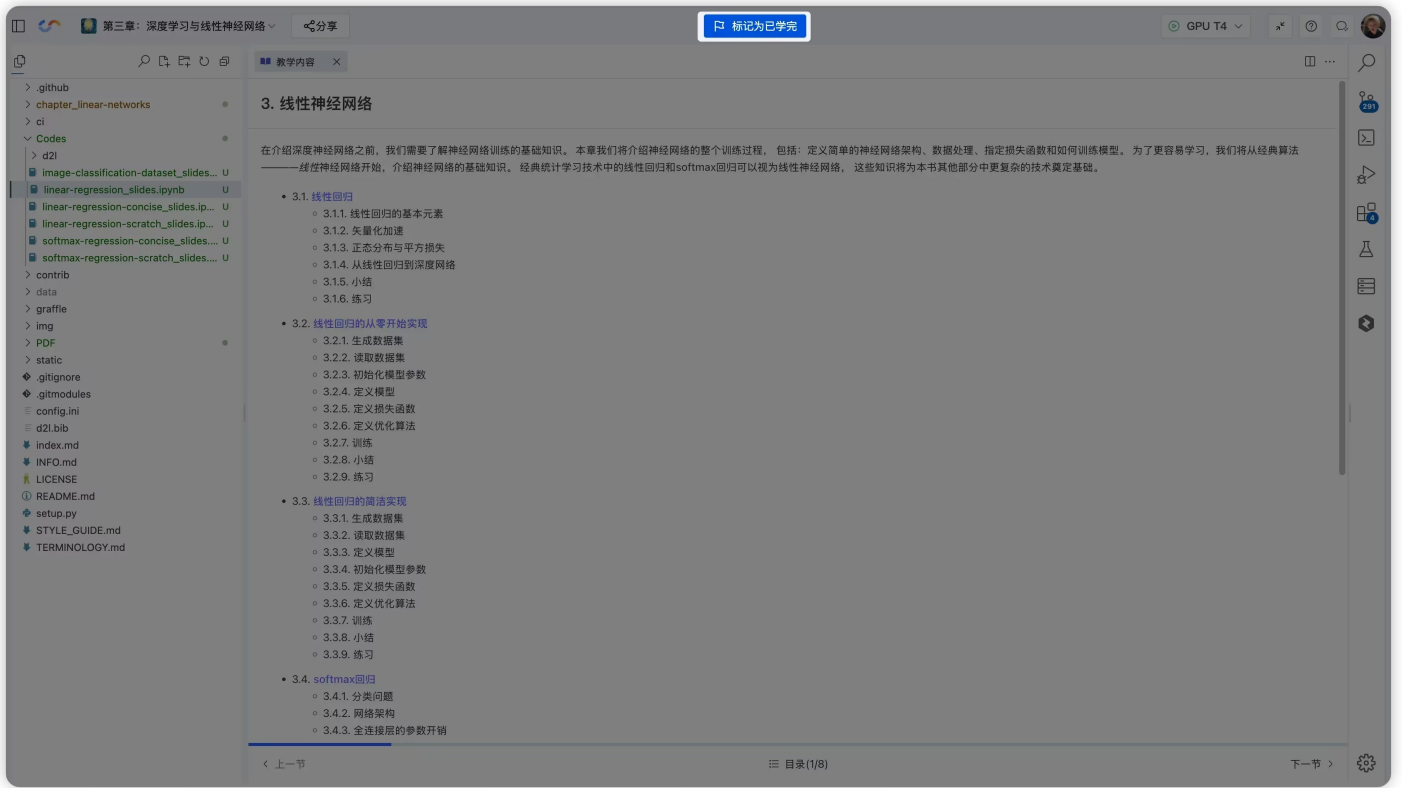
第三章：深度学习与线性神经网络

分享

标记为已学完

GPU T4

291

4

.github
chapter_linear-networks
ci
Codes
d2l
image-classification-dataset_slides... U
linear-regression_slides.ipynb U
linear-regression-concise_slides.ip... U
linear-regression-scratch_slides.ip... U
softmax-regression-concise_slides.... U
softmax-regression-scratch_slides.... U
contrib
data
graffle
img
PDF
static
.gitignore
.gitmodules
config.ini
d2l.bib
index.md
INFO.md
LICENSE
README.md
setup.py
STYLE_GUIDE.md
TERMINOLOGY.md

教学内容

3. 线性神经网络

在介绍深度神经网络之前，我们需要了解神经网络训练的基础知识。本章我们将介绍神经网络的整个训练过程，包括：定义简单的神经网络架构、数据处理、指定损失函数和如何训练模型。为了更容易学习，我们将从经典算法——线性神经网络开始，介绍神经网络的基础知识。经典统计学习技术中的线性回归和softmax回归可以视为线性神经网络，这些知识将为本书其他部分中更复杂的技术奠定基础。

- 3.1. 线性回归
  - 3.1.1. 线性回归的基本元素
  - 3.1.2. 矢量化加速
  - 3.1.3. 正态分布与平方损失
  - 3.1.4. 从线性回归到深度网络
  - 3.1.5. 小结
  - 3.1.6. 练习
- 3.2. 线性回归的从零开始实现
  - 3.2.1. 生成数据集
  - 3.2.2. 读取数据集
  - 3.2.3. 初始化模型参数
  - 3.2.4. 定义模型
  - 3.2.5. 定义损失函数
  - 3.2.6. 定义优化算法
  - 3.2.7. 训练
  - 3.2.8. 小结
  - 3.2.9. 练习
- 3.3. 线性回归的简洁实现
  - 3.3.1. 生成数据集
  - 3.3.2. 读取数据集
  - 3.3.3. 定义模型
  - 3.3.4. 初始化模型参数
  - 3.3.5. 定义损失函数
  - 3.3.6. 定义优化算法
  - 3.3.7. 训练
  - 3.3.8. 小结
  - 3.3.9. 练习
- 3.4. softmax回归
  - 3.4.1. 分类问题
  - 3.4.2. 网络架构
  - 3.4.3. 全连接层的参数开销

< 上一节

目录(1/8)

下一节 >